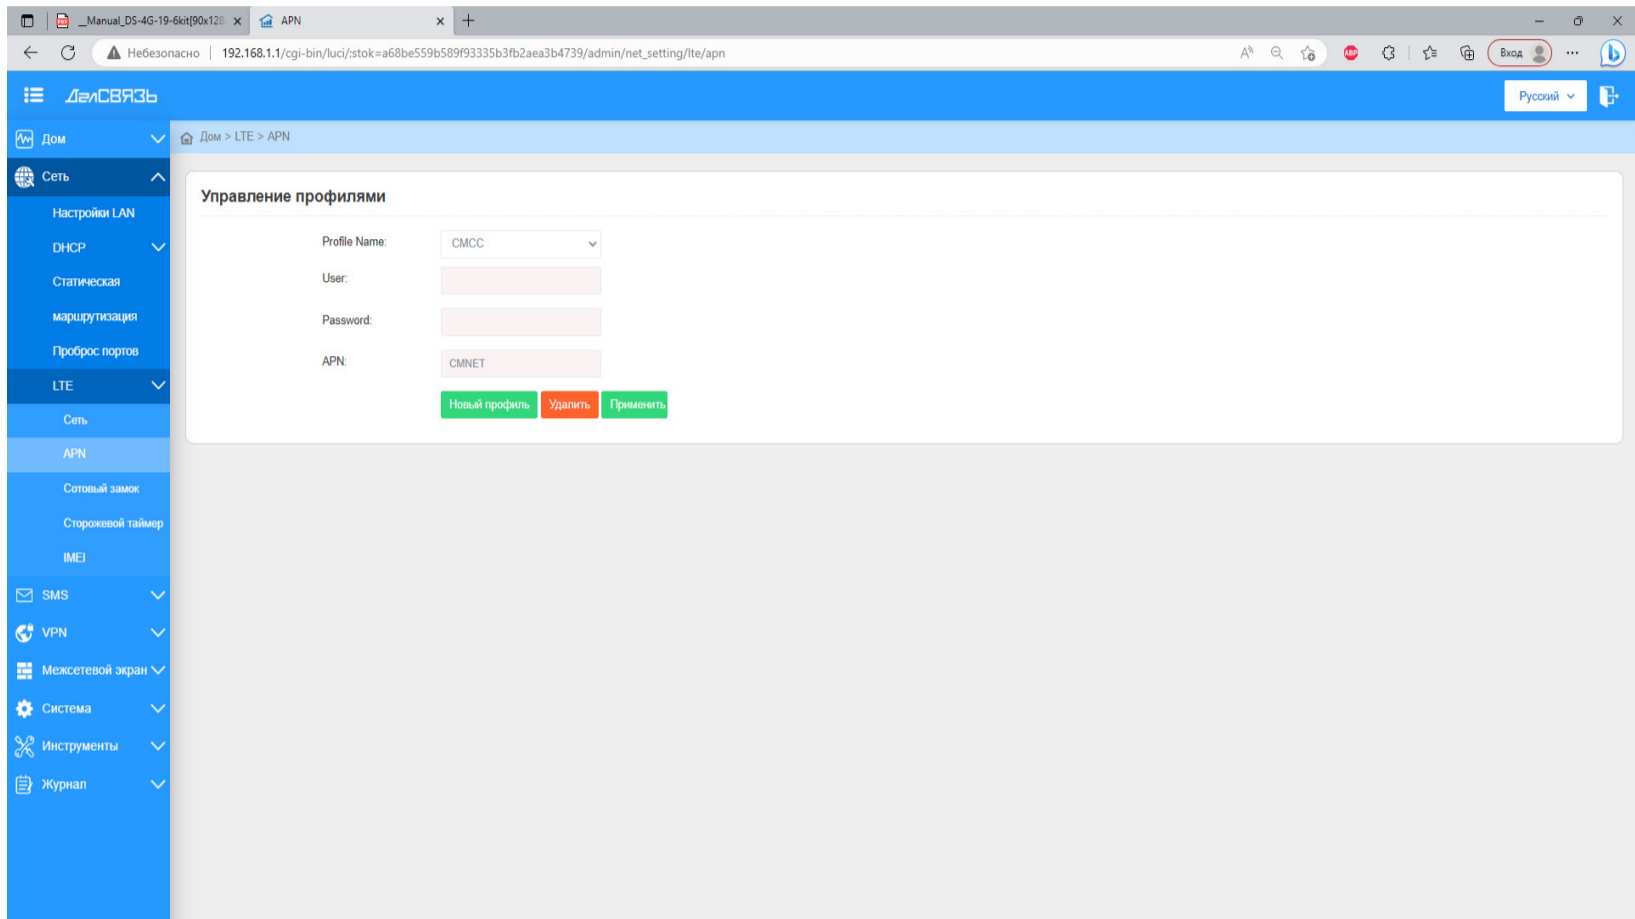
_Manual_DS-4G-19-6kit[90x128 ×
APN ×
+

Небезопасно | 192.168.1.1/cgi-bin/luci/;stok=a68be559b589f93335b3fb2aea3b4739/admin/net_setting/lte/apn

Вход

ДалСВЯЗЬ

Русский

Дом
Сеть
Настройки LAN
DHCP
Статическая
маршрутизация
Проброс портов
LTE
Сеть
APN
Сотовый замок
Сторожевой таймер
IMEI
SMS
VPN
Межсетевой экран
Система
Инструменты
Журнал

Дом > LTE > APN

Управление профилями

Profile Name: CMCC
User:
Password:
APN: CMNET

Новый профиль
Удалить
Применить